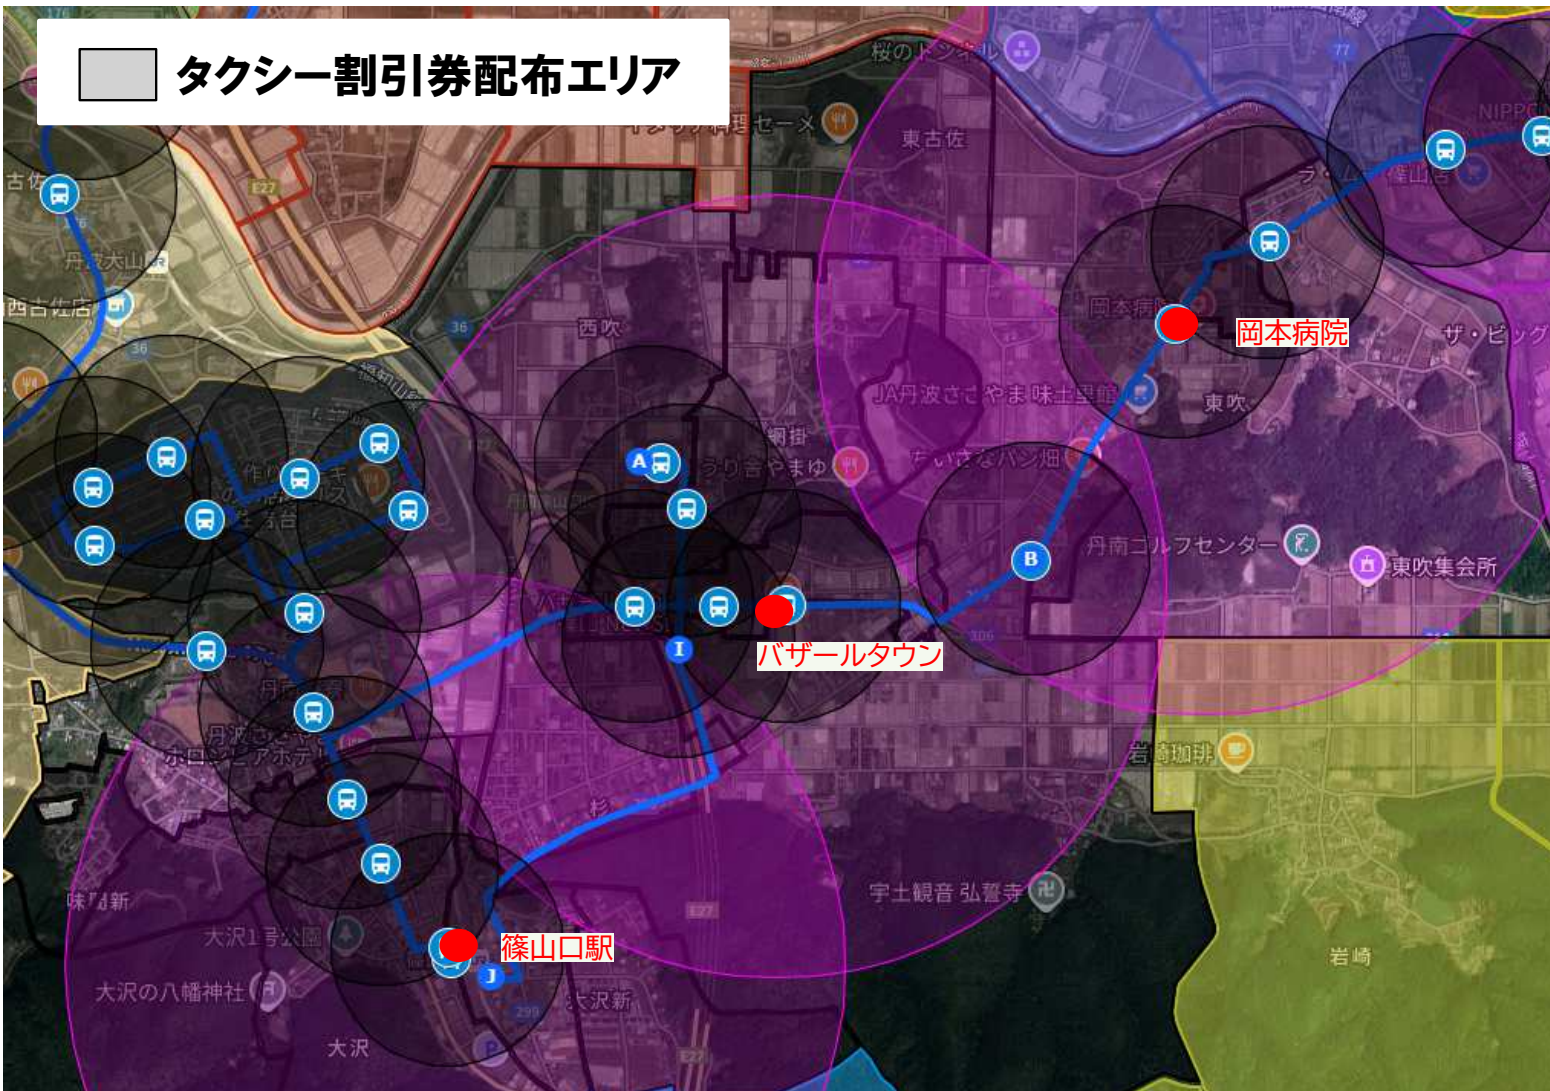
タクシー割引券配布エリア

桜のトンネル
東古佐
古佐
丹波大山
西古佐店
イタリア料理セーメ
西吹
岡本病院
JA丹波ささやま味土里館
東吹
ラ・ムー篠山店
ザ・ビッグ
NIPPO
綱掛
うり舎やまゆ
ちいさなパン畑
丹南ゴルフセンター
東吹集会所
バザールタウン
作り
丹南
丹波ささやまホロンピアホテル
杉
岩崎珈琲
宇土観音 弘誓寺
味間新
大沢1号公園
篠山口駅
大沢の八幡神社
大沢新
大沢
岩崎
A
B
I
J
E27
36
306
299
77